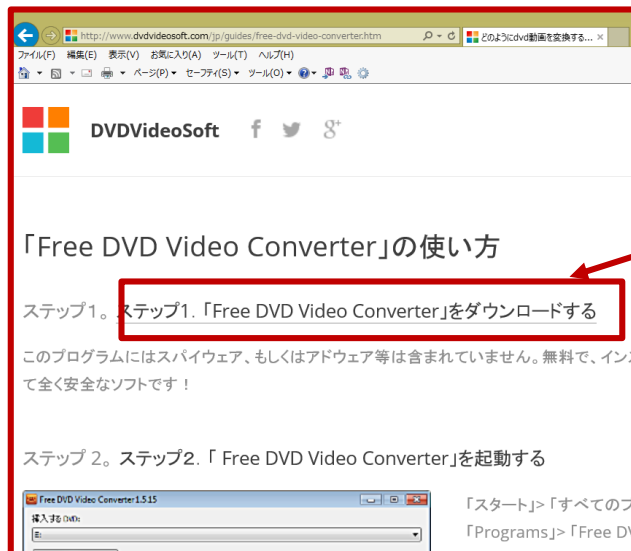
http://www.dvdvideosoft.com/jp/guides/free-dvd-video-converter.htm
どのようにdvd動画を変換する...
ファイル(F) 編集(E) 表示(V) お気に入り(A) ツール(T) ヘルプ(H)
ページ(P) セーフティ(S) ツール(O)

DVDVideoSoft

「Free DVD Video Converter」の使い方

ステップ1。ステップ1.「Free DVD Video Converter」をダウンロードする

このプログラムにはスパイウェア、もしくはアドウェア等は含まれていません。無料で、イン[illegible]て全く安全なソフトです！

ステップ 2。ステップ2.「 Free DVD Video Converter」を起動する

Free DVD Video Converter 1.5.15
挿入する DVD:
E:

「スタート」>「すべてのプ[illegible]
「Programs」>「Free DV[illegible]